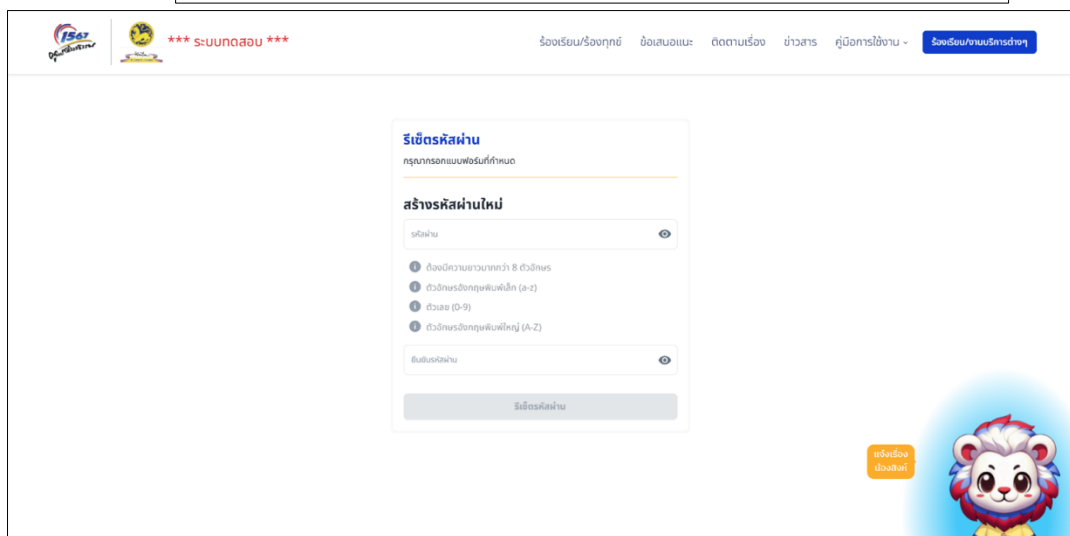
1567

*** ระบบทดสอบ ***

ร้องเรียน/ร้องทุกข์ ข้อเสนอแนะ ติดตามเรื่อง ข่าวสาร คู่มือการใช้งาน ร้องเรียน/งานบริการต่างๆ

รีเซ็ตรหัสผ่าน
กรุณากรอกแบบฟอร์มที่กำหนด

สร้างรหัสผ่านใหม่

รหัสผ่าน

ต้องมีความยาวมากกว่า 8 ตัวอักษร
ตัวอักษรอังกฤษพิมพ์เล็ก (a-z)
ตัวเลข (0-9)
ตัวอักษรอังกฤษพิมพ์ใหญ่ (A-Z)

ยืนยันรหัสผ่าน

รีเซ็ตรหัสผ่าน

แจ้งเรื่อง น้องสิงห์